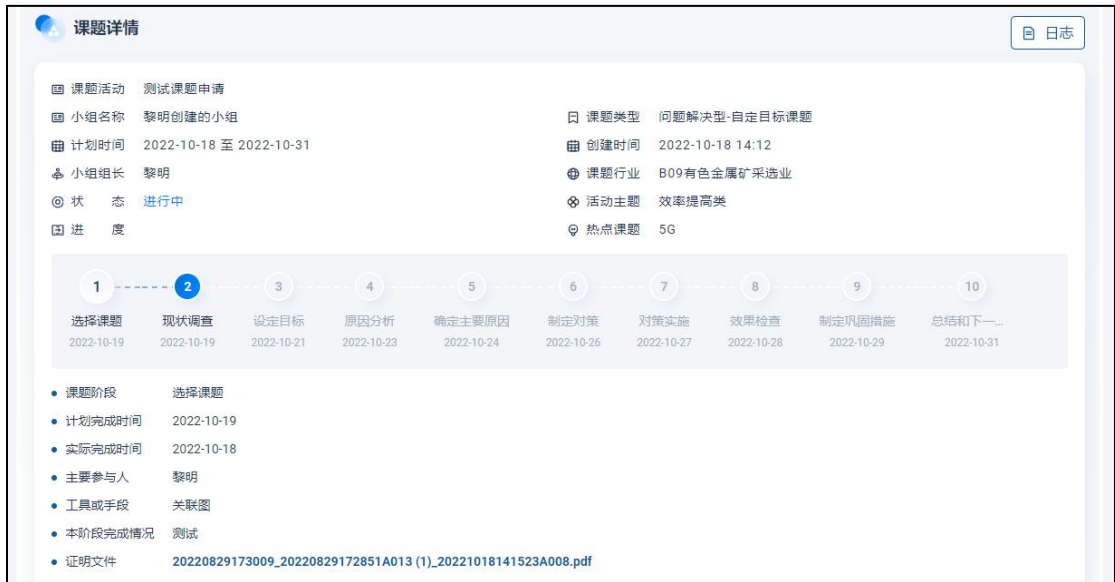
课题详情

日志

课题活动 测试课题申请
小组名称 黎明创建的小组
计划时间 2022-10-18 至 2022-10-31
小组组长 黎明
状 态 进行中
进 度

课题类型 问题解决型-自定目标课题
创建时间 2022-10-18 14:12
课题行业 B09有色金属矿采选业
活动主题 效率提高类
热点课题 5G

1 选择课题 2022-10-19
2 现状调查 2022-10-19
3 设定目标 2022-10-21
4 原因分析 2022-10-23
5 确定主要原因 2022-10-24
6 制定对策 2022-10-26
7 对策实施 2022-10-27
8 效果检查 2022-10-28
9 制定巩固措施 2022-10-29
10 总结和下一... 2022-10-31

• 课题阶段 选择课题
• 计划完成时间 2022-10-19
• 实际完成时间 2022-10-18
• 主要参与人 黎明
• 工具或手段 关联图
• 本阶段完成情况 测试
• 证明文件 20220829173009_20220829172851A013 (1)_20221018141523A008.pdf